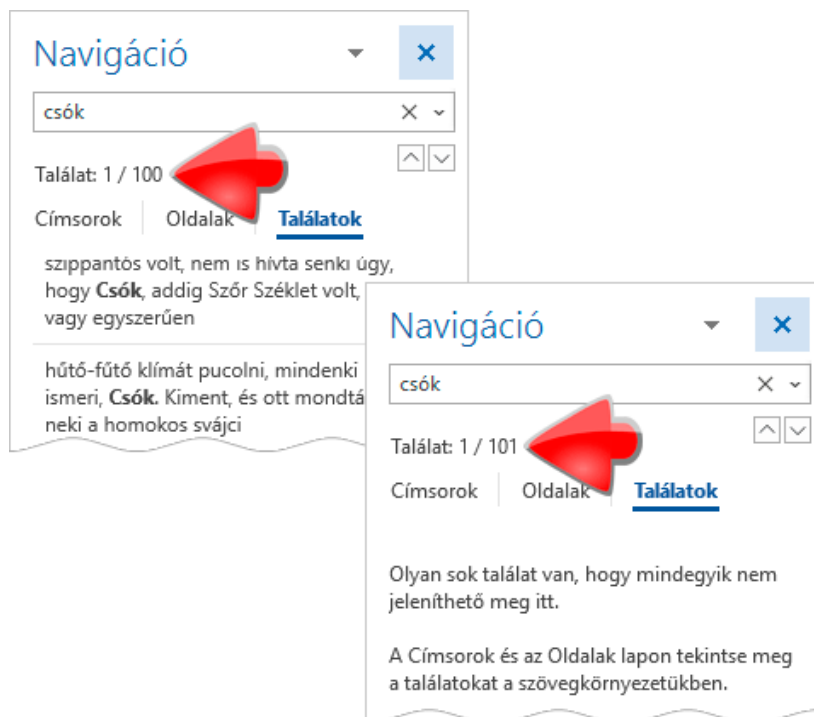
Navigáció

csók

Találat: 1 / 100

Címsorok Oldalak Találatok

szippantós volt, nem is hívta senki úgy, hogy **Csók**, addig Szőr Széklet volt, vagy egyszerűen

hűtő-fűtő klímát pucolni, mindenki ismeri, **Csók.** Kiment, és ott mondtá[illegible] neki a homokos svájci

Navigáció

csók

Találat: 1 / 101

Címsorok Oldalak Találatok

Olyan sok találat van, hogy mindegyik nem jeleníthető meg itt.

A Címsorok és az Oldalak lapon tekintse meg a találatokat a szövegkörnyezetükben.